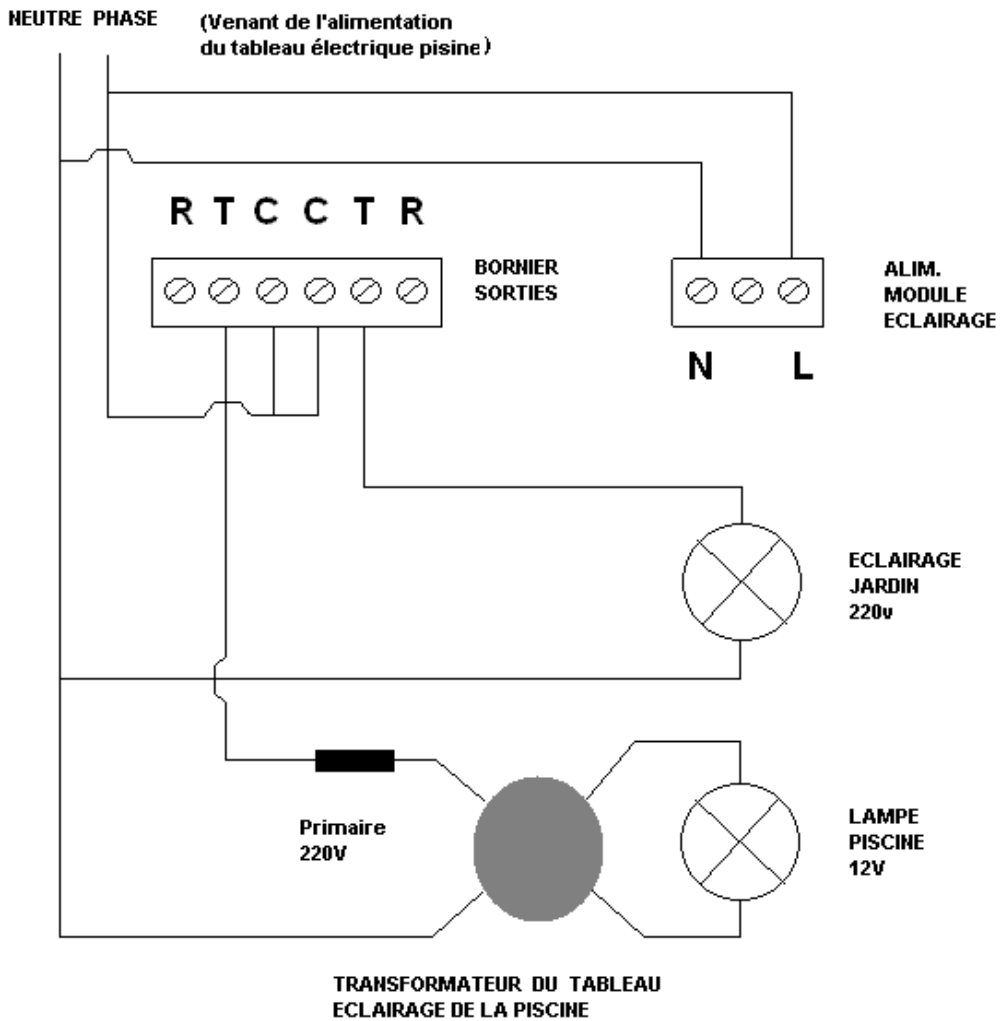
NEUTRE PHASE

(Venant de l'alimentation du tableau électrique pisine)

R T C C T R

BORNIER SORTIES

ALIM. MODULE ECLAIRAGE

N L

ECLAIRAGE JARDIN 220v

Primaire 220V

LAMPE PISCINE 12V

TRANSFORMATEUR DU TABLEAU ECLAIRAGE DE LA PISCINE